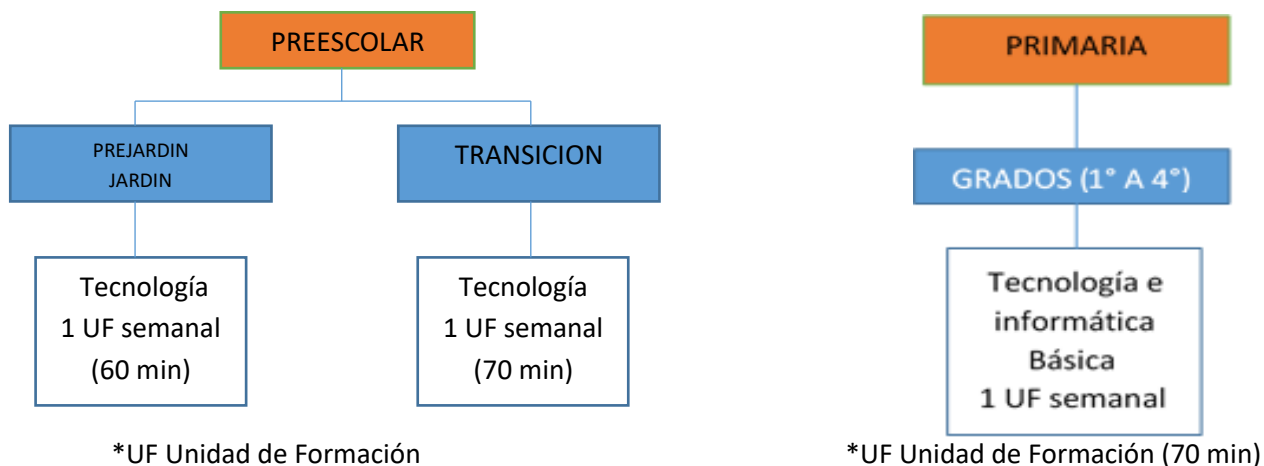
PREESCOLAR

PREJARDIN
JARDIN

Tecnología
1 UF semanal
(60 min)

TRANSICION

Tecnología
1 UF semanal
(70 min)

*UF Unidad de Formación

PRIMARIA

GRADOS (1° A 4°)

Tecnología e
informática
Básica
1 UF semanal

*UF Unidad de Formación (70 min)